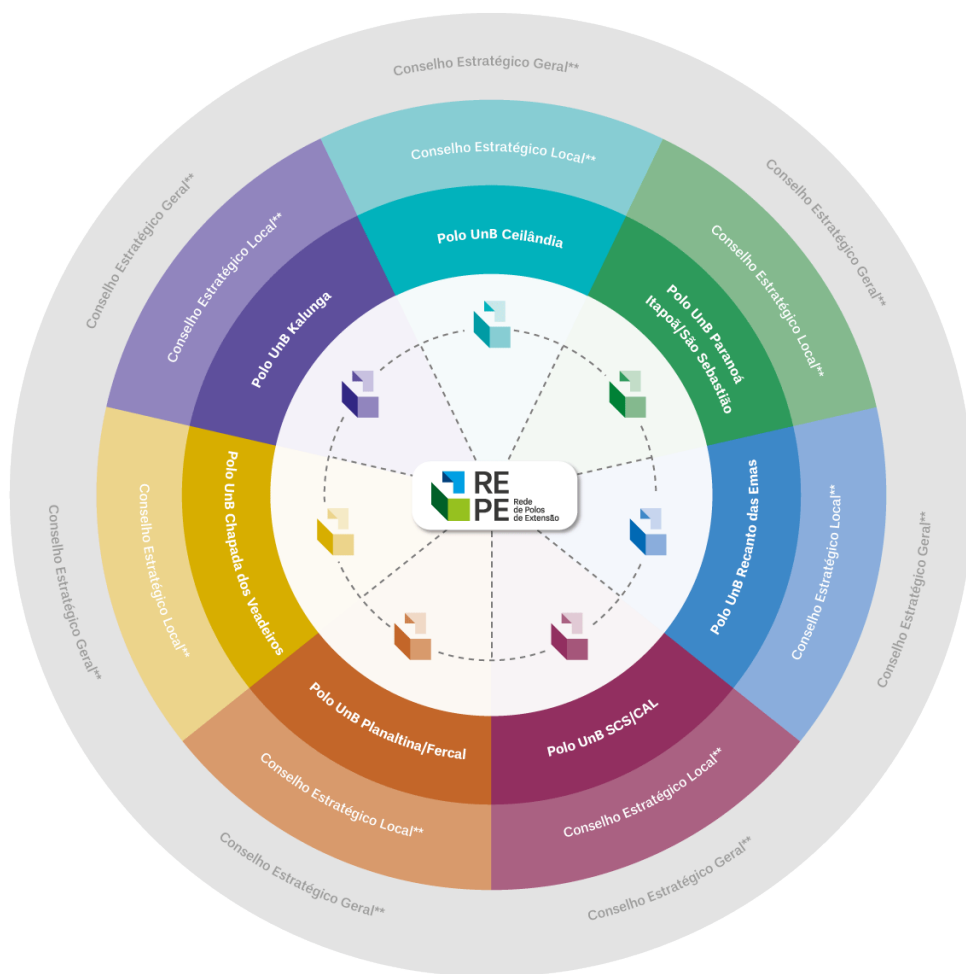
Conselho Estratégico Geral**

Conselho Estratégico Local**

Polo UnB Ceilândia

Conselho Estratégico Geral**

Conselho Estratégico Local**

Polo UnB Paranoá Itapoã/São Sebastião

Conselho Estratégico Geral**

Conselho Estratégico Local**

Polo UnB Recanto das Emas

Conselho Estratégico Geral**

Conselho Estratégico Local**

Polo UnB SCS/CAL

Conselho Estratégico Geral**

Conselho Estratégico Local**

Polo UnB Planaltina/Fercal

Conselho Estratégico Geral**

Conselho Estratégico Local**

Polo UnB Chapada dos Veadeiros

Conselho Estratégico Geral**

Conselho Estratégico Local**

Polo UnB Kalunga

REPE Rede de Polos de Extensão